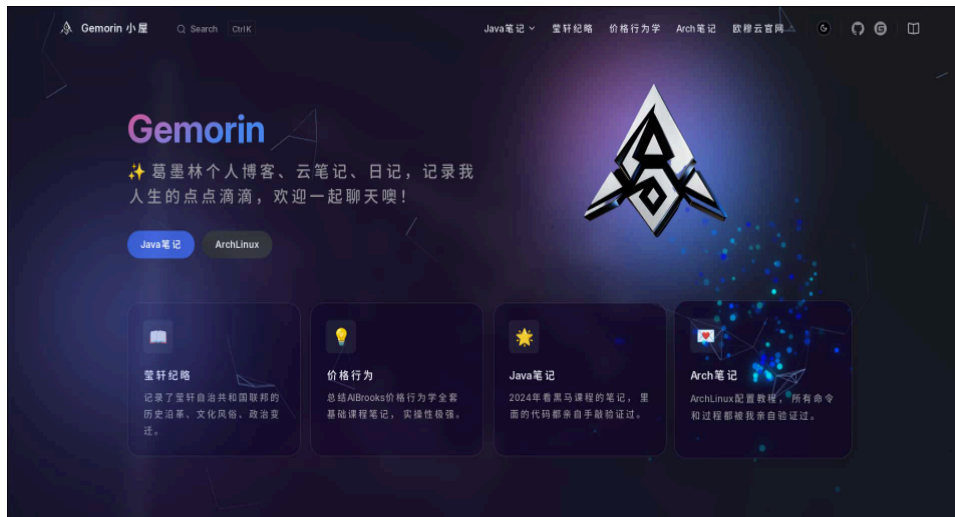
Gemorin 小屋 Search Ctrl K

Java笔记 莹轩纪略 价格行为学 Arch笔记 欧穆云官网

Gemorin

✨ 葛墨林个人博客、云笔记、日记，记录我人生的点点滴滴，欢迎一起聊天噢！

Java笔记 ArchLinux

📖
莹轩纪略
记录了莹轩自治共和国联邦的历史沿革、文化风俗、政治变迁。

💡
价格行为
总结AlBrooks价格行为学全套基础课程笔记，实操性极强。

🌟
Java笔记
2024年看黑马课程的笔记，里面的代码都亲自手敲验证过。

💌
Arch笔记
ArchLinux配置教程，所有命令和过程都被我亲自验证过。